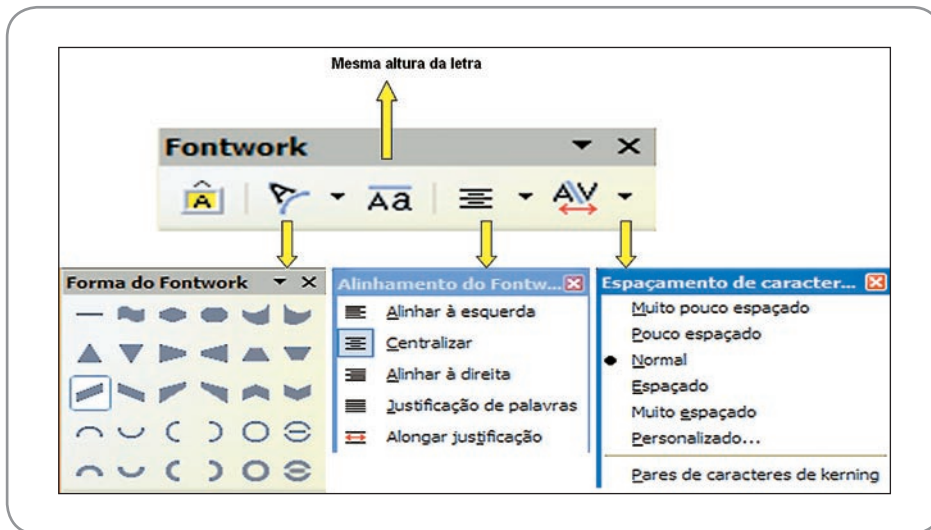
Mesma altura da letra

Fontwork

Aa

Forma do Fontwork

Alinhamento do Fontw...

Alinhar à esquerda

Centralizar

Alinhar à direita

Justificação de palavras

Alongar justificação

Espaçamento de caracter...

Muito pouco espaçado

Pouco espaçado

Normal

Espaçado

Muito espaçado

Personalizado...

Pares de caracteres de kerning